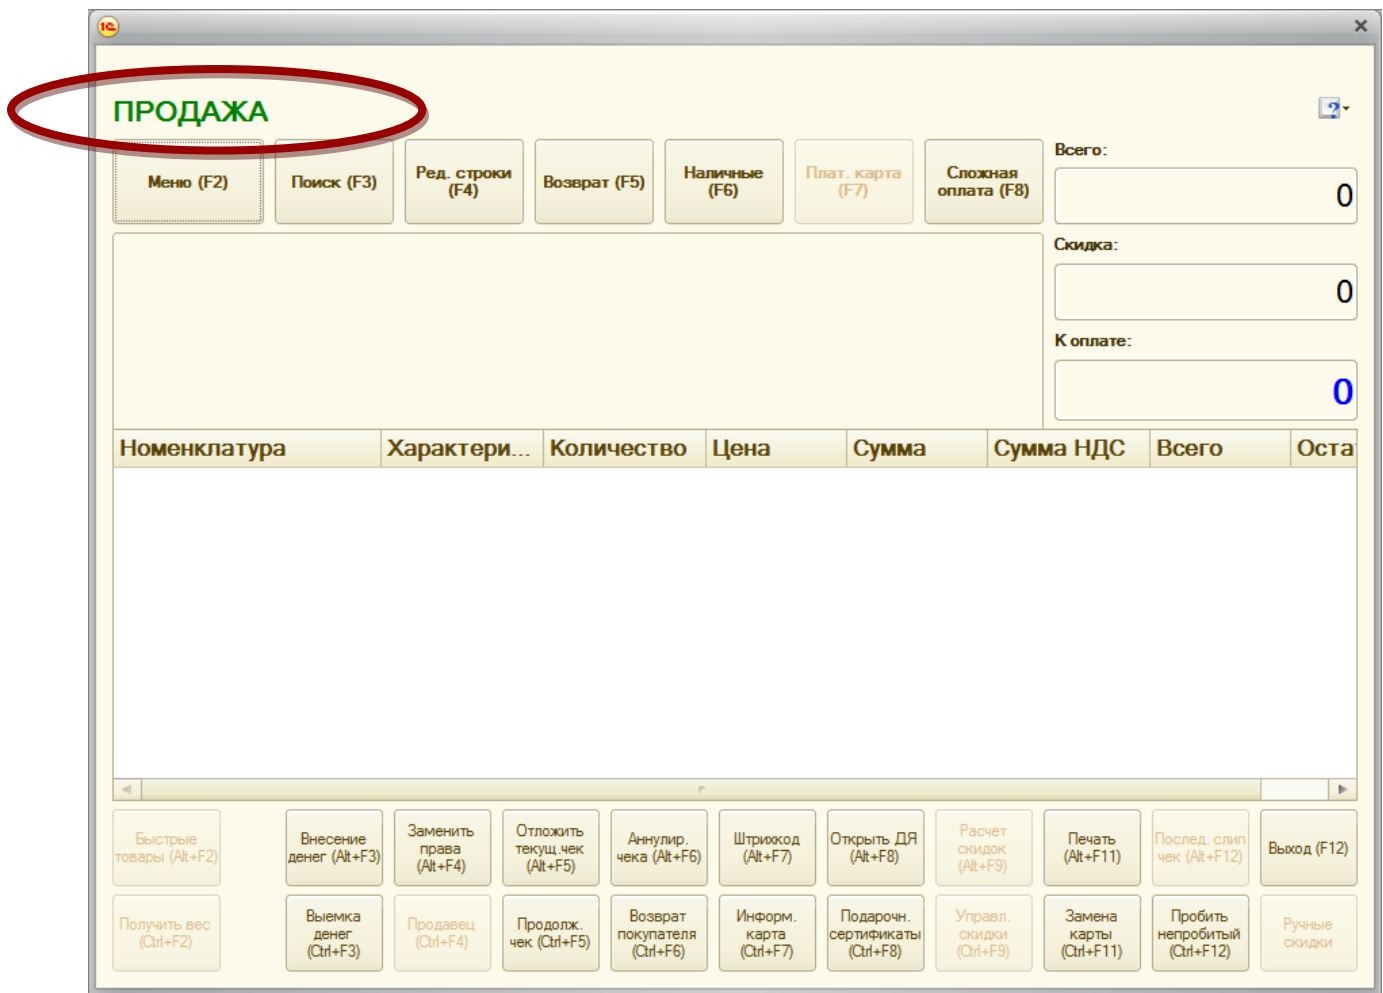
1С ×

ПРОДАЖА

?

Меню (F2)
Поиск (F3)
Ред. строки (F4)
Возврат (F5)
Наличные (F6)
Плат. карта (F7)
Сложная оплата (F8)

Всего:
0
Скидка:
0
К оплате:
0

| Номенклатура | Характери... | Количество | Цена | Сумма | Сумма НДС | Всего | Оста |
|---|---|---|---|---|---|---|---|

Быстрые товары (Alt+F2)
Внесение денег (Alt+F3)
Заменить права (Alt+F4)
Отложить текущ.чек (Alt+F5)
Аннулир. чека (Alt+F6)
Штрихкод (Alt+F7)
Открыть ДЯ (Alt+F8)
Расчет скидок (Alt+F9)
Печать (Alt+F11)
Послед. слип чек (Alt+F12)
Выход (F12)

Получить вес (Ctrl+F2)
Выемка денег (Ctrl+F3)
Продавец (Ctrl+F4)
Продолж. чек (Ctrl+F5)
Возврат покупателя (Ctrl+F6)
Информ. карта (Ctrl+F7)
Подарочн. сертификаты (Ctrl+F8)
Управл. скидки (Ctrl+F9)
Замена карты (Ctrl+F11)
Пробить непробитый (Ctrl+F12)
Ручные скидки